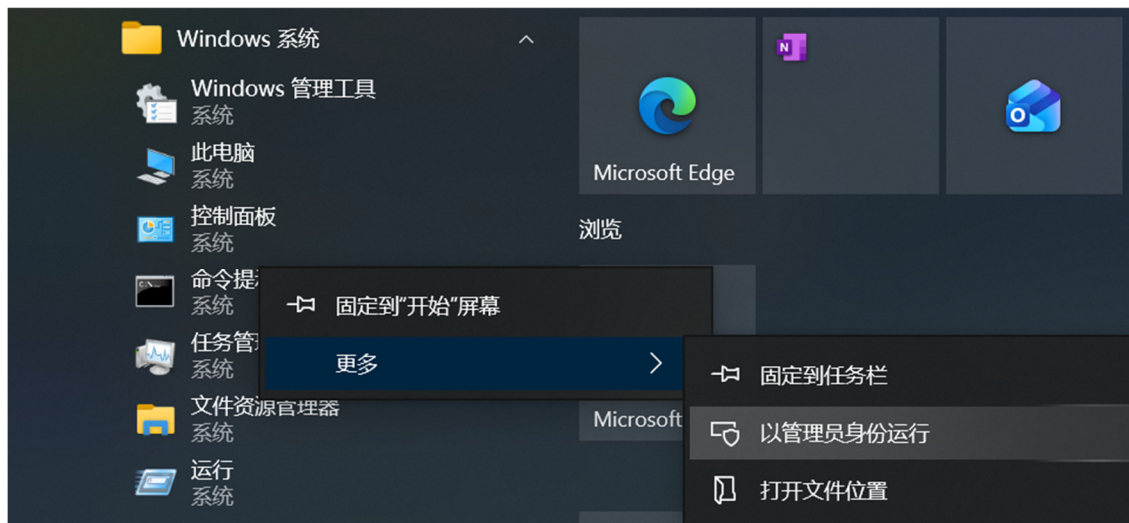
Windows 系统

Windows 管理工具
系统

此电脑
系统

控制面板
系统

命令提示
系统

任务管
系统

文件资源管理器
系统

运行
系统

Microsoft Edge

浏览

Microsoft

固定到"开始"屏幕

更多

固定到任务栏

以管理员身份运行

打开文件位置